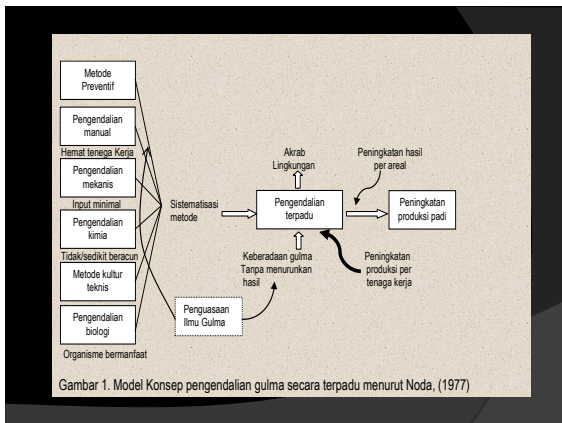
Metode Preventif

Pengendalian manual

Hemat tenega Kerja

Pengendalian mekanis

Input minimal

Pengendalian kimia

Tidak/sedikit beracun

Metode kultur teknis

Pengendalian biologi

Organisme bermanfaat

Sistematisasi metode

Akrab Lingkungan

Pengendalian terpadu

Peningkatan hasil per areal

Peningkatan produksi padi

Keberadaan gulma Tanpa menurunkan hasil

Peningkatan produksi per tenaga kerja

Penguasaan Ilmu Gulma

Gambar 1. Model Konsep pengendalian gulma secara terpadu menurut Noda, (1977)